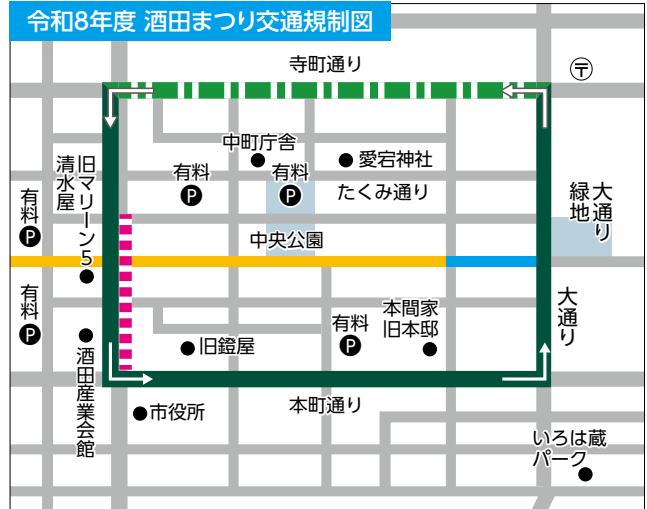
令和8年度 酒田まつり交通規制図

寺町通り

〒

中町庁舎

愛宕神社

有料
P

有料
P

たくみ通り

清水屋

旧マリーン5

有料
P

大通り

緑地

中央公園

有料
P

大通り

本間家旧本邸

有料
P

旧鐙屋

酒田産業会館

市役所

本町通り

いろは蔵パーク